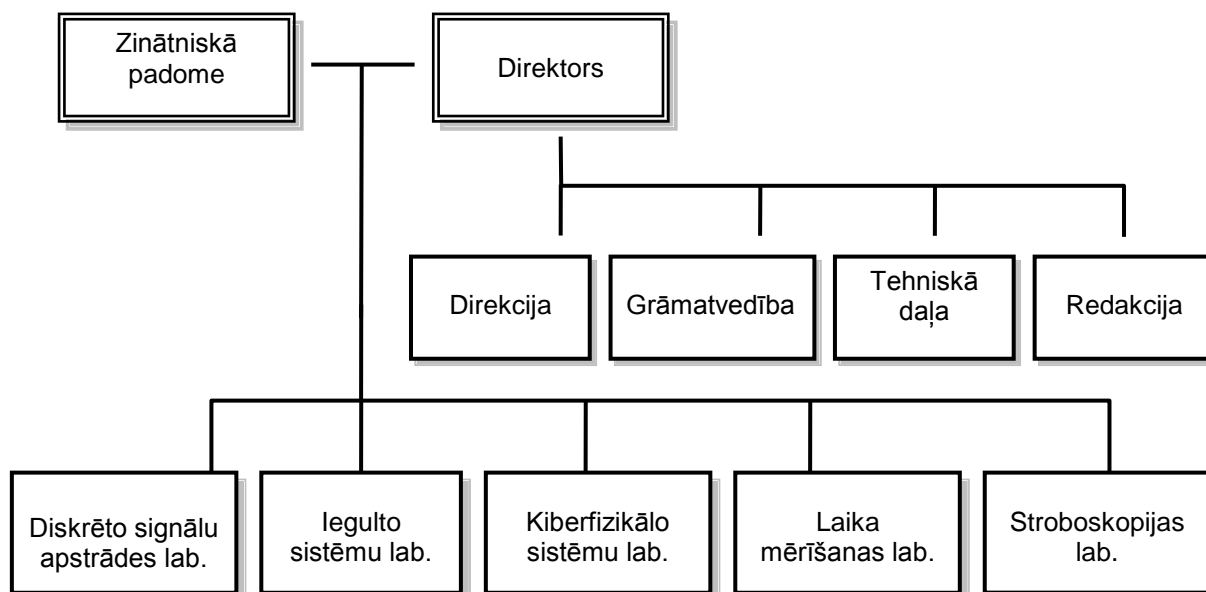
Zinātniskā padome

Direktors

Direkcija

Grāmatvedība

Tehniskā daļa

Redakcija

Diskrēto signālu apstrādes lab.

Iegulto sistēmu lab.

Kiberfizikālo sistēmu lab.

Laika mērīšanas lab.

Stroboskopijas lab.